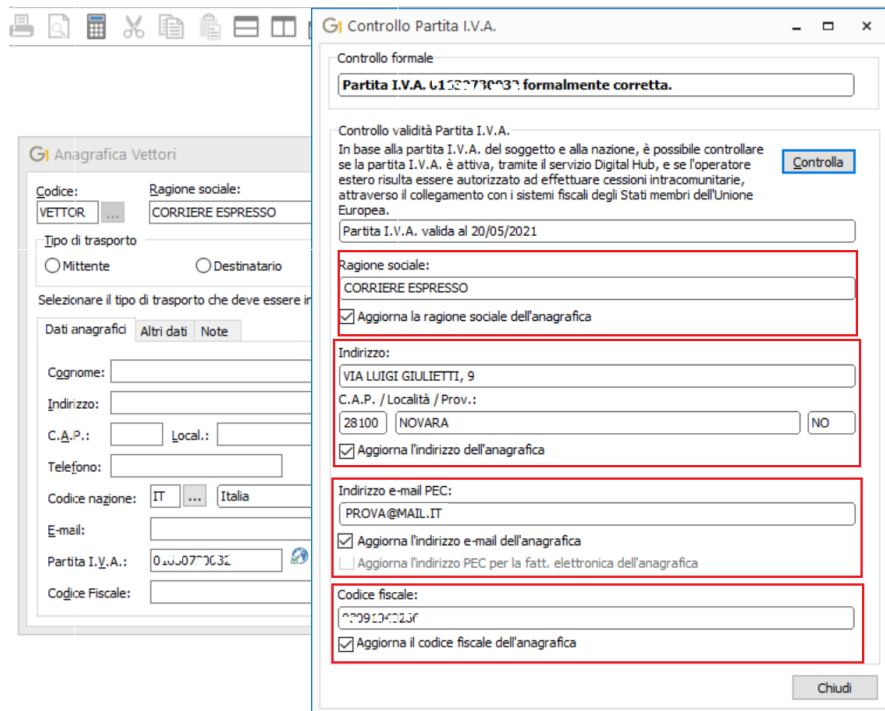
Anagrafica Vettori

Codice:
VETTOR
Ragione sociale:
CORRIERE ESPRESSO

Tipo di trasporto
Mittente
Destinatario

Selezionare il tipo di trasporto che deve essere in

Dati anagrafici | Altri dati | Note

Cognome:
Indirizzo:
C.A.P.:
Local.:
Telefono:
Codice nazione: IT ... Italia
E-mail:
Partita I.V.A.: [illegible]
Codice Fiscale:

Controllo Partita I.V.A.

Controllo formale
Partita I.V.A. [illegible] formalmente corretta.

Controllo validità Partita I.V.A.
In base alla partita I.V.A. del soggetto e alla nazione, è possibile controllare se la partita I.V.A. è attiva, tramite il servizio Digital Hub, e se l'operatore estero risulta essere autorizzato ad effettuare cessioni intracomunitarie, attraverso il collegamento con i sistemi fiscali degli Stati membri dell'Unione Europea.
Controlla
Partita I.V.A. valida al 20/05/2021

Ragione sociale:
CORRIERE ESPRESSO
Aggiorna la ragione sociale dell'anagrafica

Indirizzo:
VIA LUIGI GIULIETTI, 9
C.A.P. / Località / Prov.:
28100 NOVARA NO
Aggiorna l'indirizzo dell'anagrafica

Indirizzo e-mail PEC:
PROVA@MAIL.IT
Aggiorna l'indirizzo e-mail dell'anagrafica
Aggiorna l'indirizzo PEC per la fatt. elettronica dell'anagrafica

Codice fiscale:
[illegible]
Aggiorna il codice fiscale dell'anagrafica

Chiudi